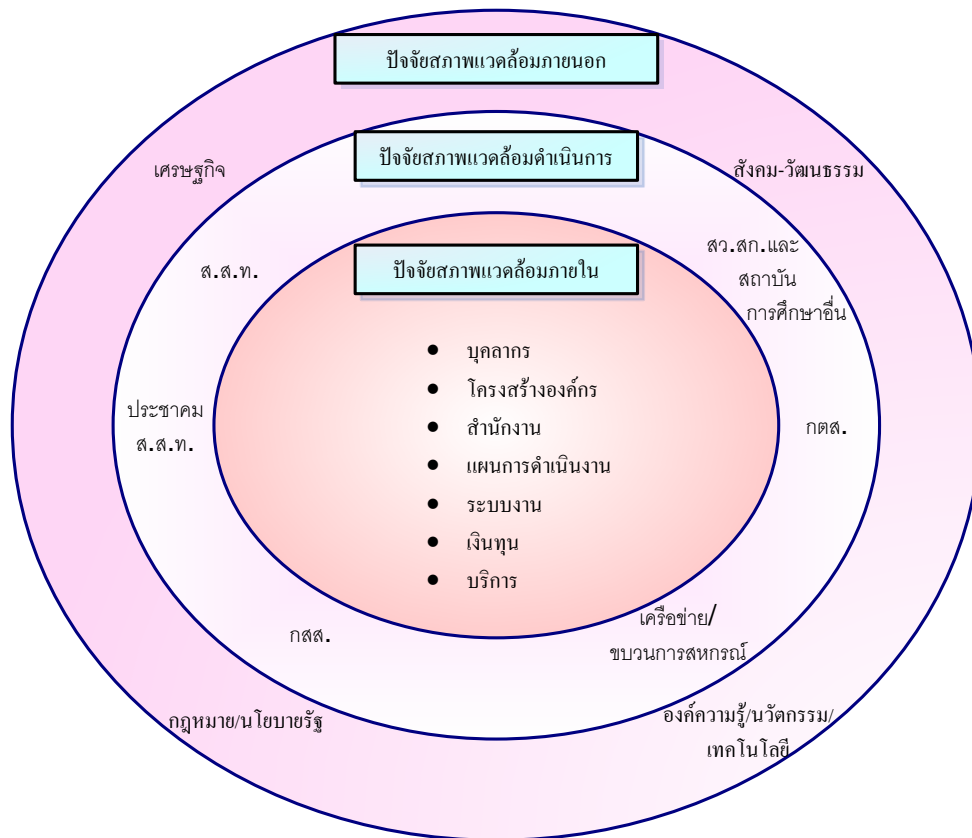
ปัจจัยสภาพแวดล้อมภายนอก

ปัจจัยสภาพแวดล้อมดำเนินการ

เศรษฐกิจ

สังคม-วัฒนธรรม

สว.สก.และ สถาบัน การศึกษาอื่น

ส.ส.ท.

ปัจจัยสภาพแวดล้อมภายใน

- บุคลากร
- โครงสร้างองค์กร
- สำนักงาน
- แผนการดำเนินงาน
- ระบบงาน
- เงินทุน
- บริการ

ประชาคม ส.ส.ท.

กตส.

กสส.

เครือข่าย/ ขบวนการสหกรณ์

กฎหมาย/นโยบายรัฐ

องค์ความรู้/นวัตกรรม/ เทคโนโลยี